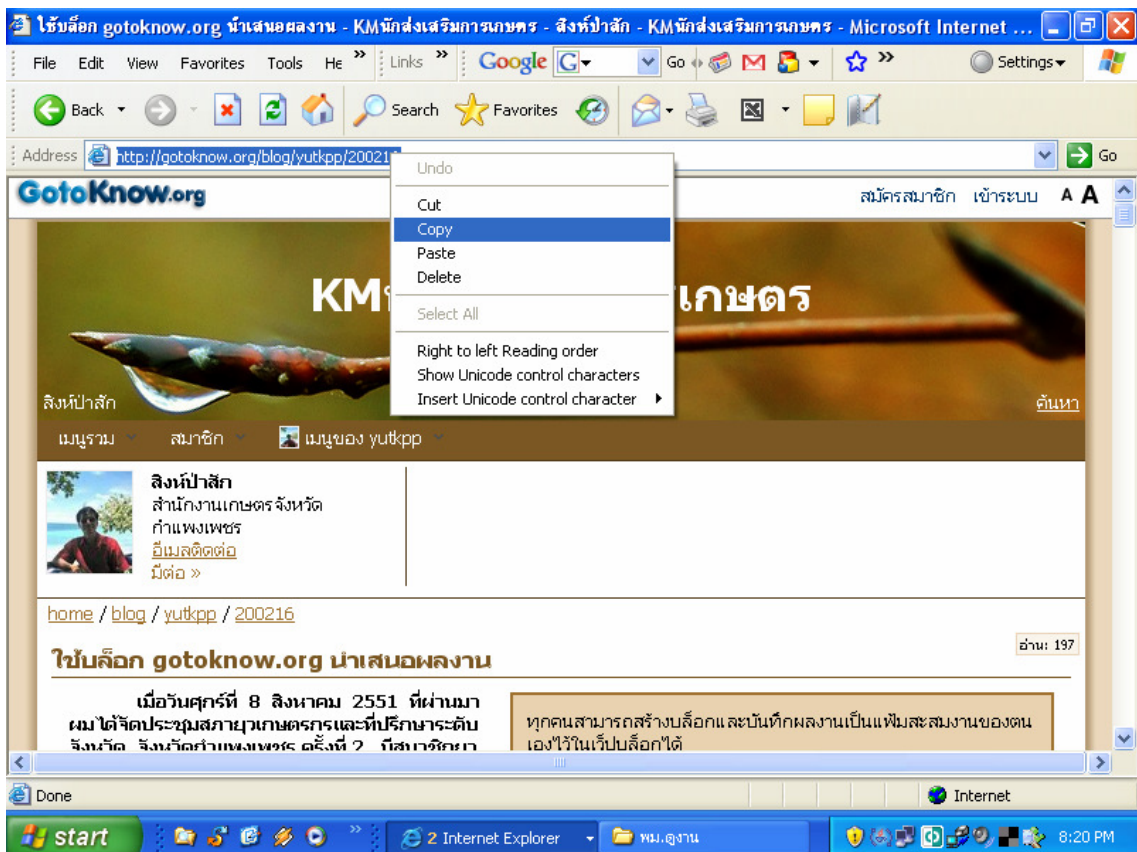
ใช้บล็อก gotoknow.org นำเสนอผลงาน - KMนักส่งเสริมการเกษตร - สิงห์ป่าสัก - KMนักส่งเสริมการเกษตร - Microsoft Internet ...

File Edit View Favorites Tools He » Links » Google G Go Settings

Back Search Favorites

Address http://gotoknow.org/blog/yutkpp/20021 Go

Undo
Cut
Copy
Paste
Delete
Select All
Right to left Reading order
Show Unicode control characters
Insert Unicode control character

GotoKnow.org

สมัครสมาชิก เข้าระบบ A A

KM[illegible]เกษตร

สิงห์ป่าสัก

ค้นหา

เมนูรวม สมาชิก เมนูของ yutkpp

สิงห์ป่าสัก
สำนักงานเกษตรจังหวัดกำแพงเพชร
อีเมลติดต่อ
มีต่อ »

home / blog / yutkpp / 200216

อ่าน: 197

ใช้บล็อก gotoknow.org นำเสนอผลงาน

เมื่อวันศุกร์ที่ 8 สิงหาคม 2551 ที่ผ่านมา ผมได้จัดประชุมสภายุวเกษตรกรและที่ปรึกษาระดับจังหวัด จังหวัดกำแพงเพชร ครั้งที่ 2 มีสมาชิกยุว

ทุกคนสามารถสร้างบล็อกและบันทึกผลงานเป็นแฟ้มสะสมงานของตนเองไว้ในเว็ปบล็อกได้

Done

Internet

start 2 Internet Explorer พม.ดูงาน 8:20 PM